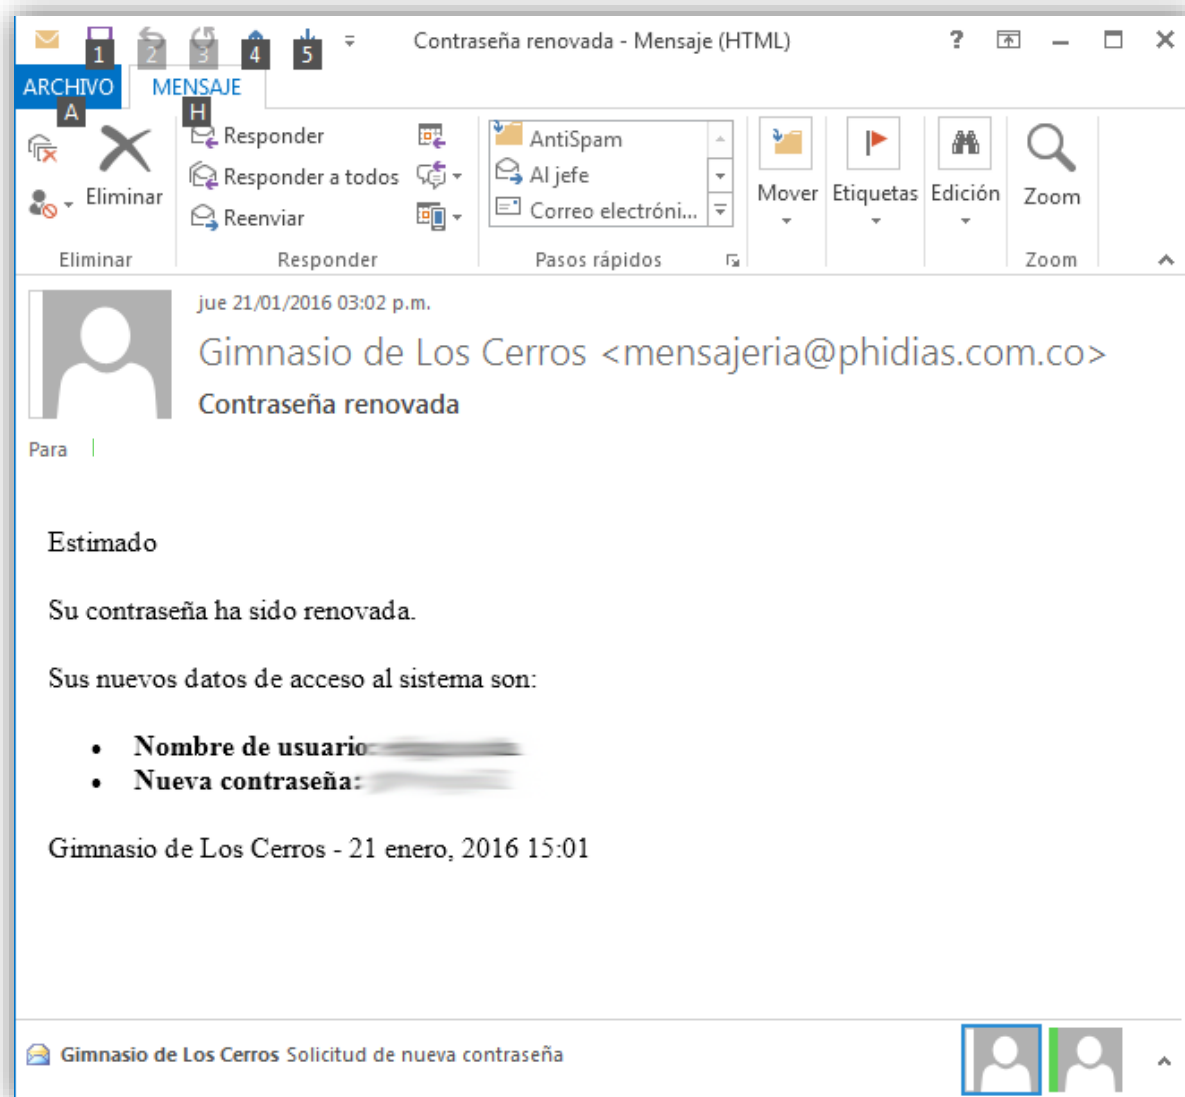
1 2 3 4 5 Contraseña renovada - Mensaje (HTML) ?

ARCHIVO A MENSAJE H

Eliminar
Eliminar

Responder
Responder a todos
Reenviar
Responder

AntiSpam
Al jefe
Correo electróni...
Pasos rápidos

Mover
Etiquetas
Edición
Zoom
Zoom

jue 21/01/2016 03:02 p.m.
Gimnasio de Los Cerros <mensajeria@phidias.com.co>
Contraseña renovada

Para

Estimado

Su contraseña ha sido renovada.

Sus nuevos datos de acceso al sistema son:

- **Nombre de usuario** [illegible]
- **Nueva contraseña:** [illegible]

Gimnasio de Los Cerros - 21 enero, 2016 15:01

Gimnasio de Los Cerros Solicitud de nueva contraseña